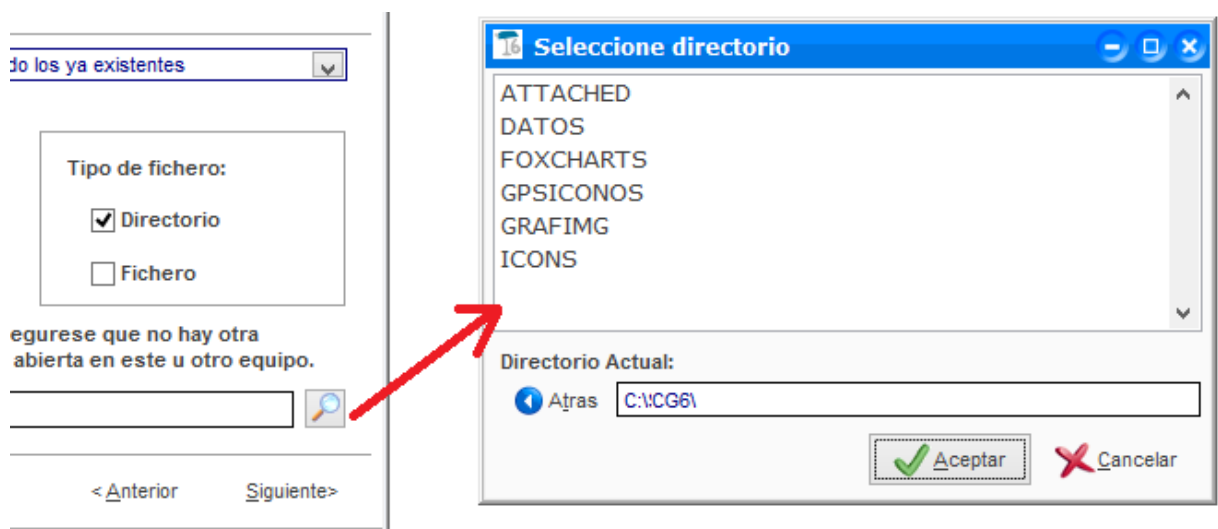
do los ya existentes

Tipo de fichero:

Directorio

Fichero

egurese que no hay otra abierta en este u otro equipo.

< Anterior

Siguiente>

Seleccione directorio

ATTACHED
DATOS
FOXCHARTS
GPSICONOS
GRAFIMG
ICONS

Directorio Actual:

Atras

C:\\CG6\

Aceptar

Cancelar